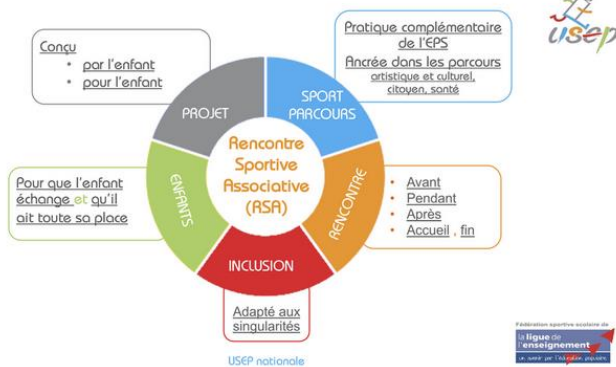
usep

Conçu
• par l'enfant
• pour l'enfant

Pratique complémentaire de l'EPS
Ancrée dans les parcours
artistique et culturel, citoyen, santé

PROJET

SPORT PARCOURS

Rencontre Sportive Associative (RSA)

Pour que l'enfant échange et qu'il ait toute sa place

ENFANTS

RENCONTRE

• Avant
• Pendant
• Après
• Accueil , fin

INCLUSION

Adapté aux singularités

USEP nationale

Fédération sportive scolaire de
la ligue de l'enseignement
un avenir par l'éducation populaire